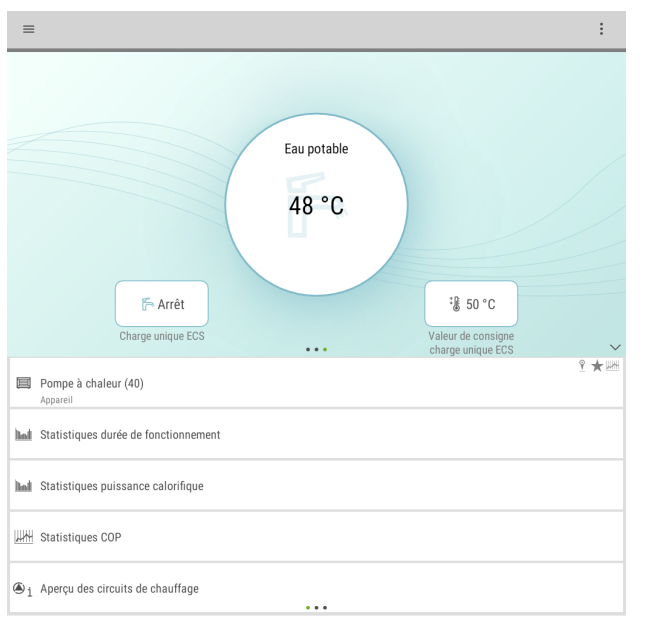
Eau potable

48 °C

Arrêt
Charge unique ECS

50 °C
Valeur de consigne charge unique ECS

Pompe à chaleur (40)
Appareil

Statistiques durée de fonctionnement

Statistiques puissance calorifique

Statistiques COP

Aperçu des circuits de chauffage